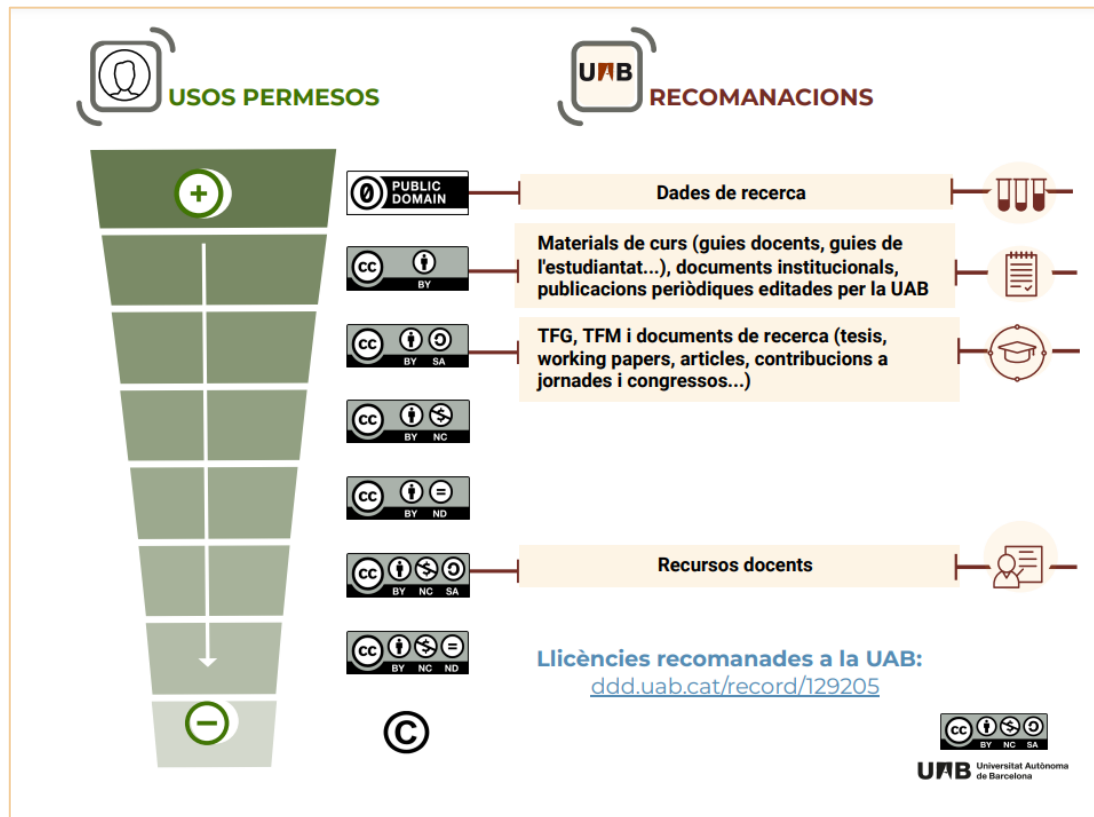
USOS PERMESOS

UAB RECOMANACIONS

+

PUBLIC DOMAIN

Dades de recerca

cc BY

Materials de curs (guies docents, guies de l'estudiantat...), documents institucionals, publicacions periòdiques editades per la UAB

cc BY SA

TFG, TFM i documents de recerca (tesis, working papers, articles, contribucions a jornades i congressos...)

cc BY NC

cc BY ND

cc BY NC SA

Recursos docents

cc BY NC ND

Llicències recomanades a la UAB:
ddd.uab.cat/record/129205

−

©

cc BY NC SA

UAB Universitat Autònoma de Barcelona